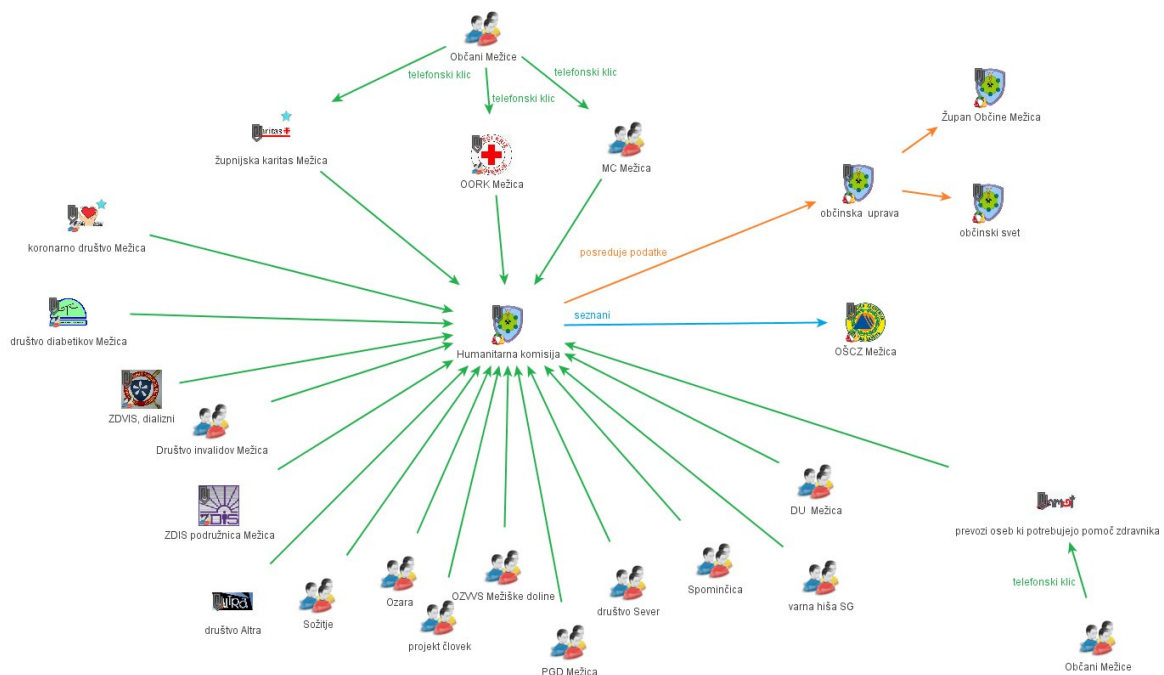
Občani Mežice
telefonski klic
telefonski klic
telefonski klic
Župan Občine Mežica
župnijska karitas Mežica
OORK Mežica
MC Mežica
občinska uprava
občinski svet
koronarno društvo Mežica
posreduje podatke
društvo diabetikov Mežica
seznani
Humanitarna komisija
OŠCZ Mežica
ZDVIS, dializni
Društvo invalidov Mežica
DU Mežica
prevozi oseb ki potrebujejo pomoč zdravnika
ZDIS podružnica Mežica
telefonski klic
OZVVS Mežiške doline
Spominčica
Ozara
društvo Sever
varna hiša SG
društvo Altra
Sožitje
projekt človek
PGD Mežica
Občani Mežice